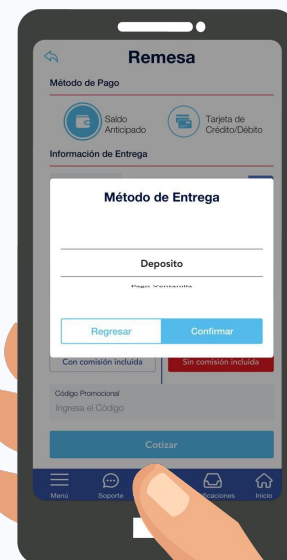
Remesa

Método de Pago

Saldo Anticipado

Tarjeta de Crédito/Débito

Información de Entrega

Método de Entrega

Deposito

Pago Ventanilla

Regresar

Confirmar

Con comisión incluida

Sin comisión incluida

Código Promocional

Ingresa el Código

Cotizar

Menú

Soporte

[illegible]caciones

Inicio